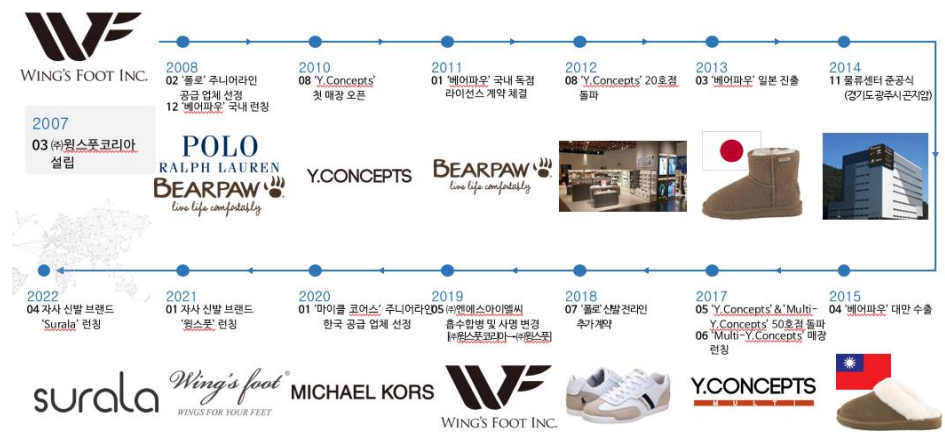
WING'S FOOT INC.

2007
03 ㈜윙스풋코리아 설립

2008
02 '폴로' 주니어라인 공급 업체 선정
12 '베어파우' 국내 런칭

POLO
RALPH LAUREN
BEARPAW
live life comfortably

2010
08 'Y.Concepts' 첫 매장 오픈

Y.CONCEPTS

2011
01 '베어파우' 국내 독점 라이선스 계약 체결

BEARPAW
live life comfortably

2012
08 'Y.Concepts' 20호점 돌파

2013
03 '베어파우' 일본 진출

2014
11 물류센터 준공식 (경기도 광주시 곤지암)

2022
04 자사 신발 브랜드 'Surala' 런칭

surala

2021
01 자사 신발 브랜드 '윙스풋' 런칭

Wing's foot
WINGS FOR YOUR FEET

2020
01 '마이클 코어스' 주니어라인 한국 공급 업체 선정

MICHAEL KORS

2019
05 ㈜엔에스아이엘씨 흡수합병 및 사명 변경 [㈜윙스풋코리아→㈜윙스풋]

WING'S FOOT INC.

2018
07 '폴로' 신발 전리인 추가계약

2017
05 'Y.Concepts' & 'Multi-Y.Concepts' 50호점 돌파
06 'Multi-Y.Concepts' 매장 런칭

Y.CONCEPTS
MULTI

2015
04 '베어파우' 대만 수출